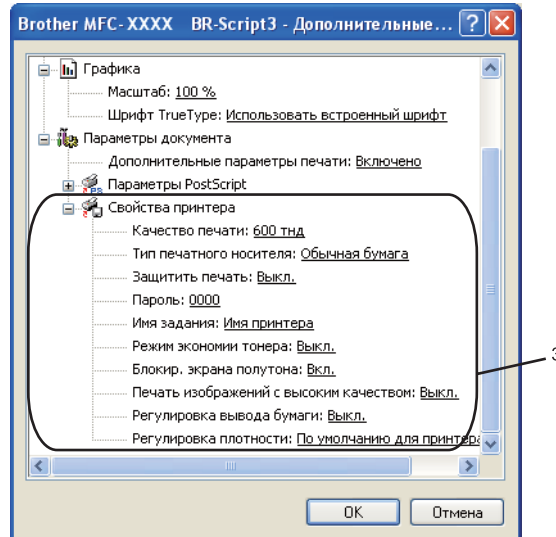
Brother MFC-XXXX BR-Script3 - Дополнительные...

Графика
Масштаб: 100 %
Шрифт TrueType: Использовать встроенный шрифт
Параметры документа
Дополнительные параметры печати: Включено
Параметры PostScript
Свойства принтера
Качество печати: 600 тнд
Тип печатного носителя: Обычная бумага
Защитить печать: Выкл.
Пароль: 0000
Имя задания: Имя принтера
Режим экономии тонера: Выкл.
Блокир. экрана полутона: Вкл.
Печать изображений с высоким качеством: Выкл.
Регулировка вывода бумаги: Выкл.
Регулировка плотности: По умолчанию для принтера

3

OK
Отмена